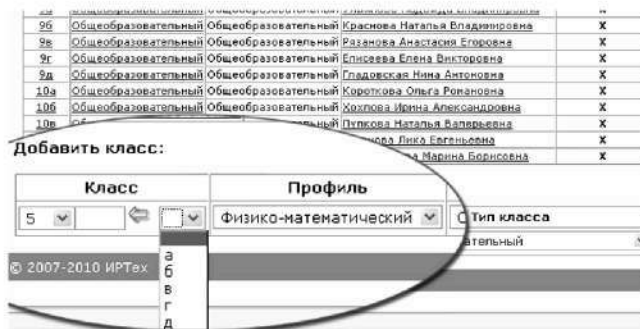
| 9б | Общеобразовательный | Общеобразовательный | Краснова Наталья Владимировна | x |
|---|---|---|---|---|
| 9в | Общеобразовательный | Общеобразовательный | Рязанова Анастасия Егоровна | x |
| 9г | Общеобразовательный | Общеобразовательный | Елисеева Елена Викторовна | x |
| 9д | Общеобразовательный | Общеобразовательный | Гладовская Нина Антоновна | x |
| 10а | Общеобразовательный | Общеобразовательный | Короткова Ольга Романовна | x |
| 10б | Общеобразовательный | Общеобразовательный | Хохлова Ирина Александровна | x |
| 10в | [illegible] | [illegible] | Пупкова Наталья Валерьевна | x |
| | | | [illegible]ова Лика Евгеньевна | x |
| | | | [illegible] Марина Борисовна | x |

Добавить класс:

| Класс | Профиль | Тип класса |
|---|---|---|
| 5 | Физико-математический | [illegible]ательный |

а
б
в
г
д

© 2007-2010 ИРТех